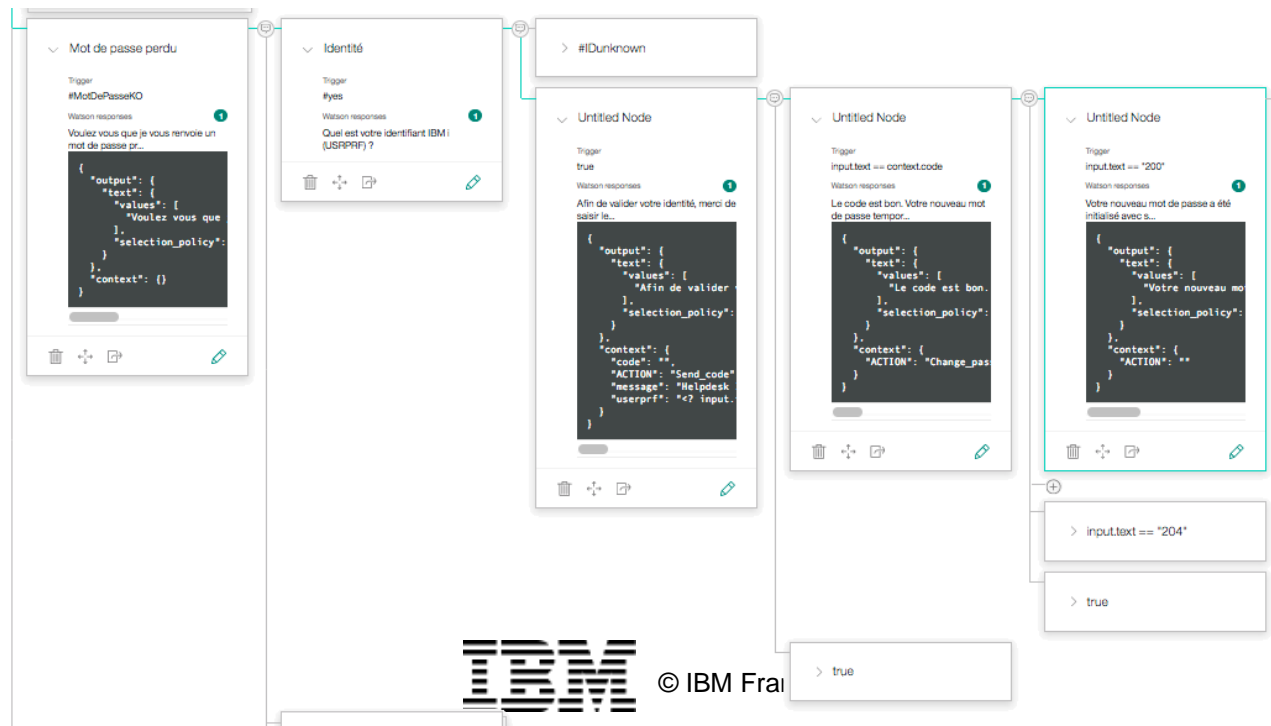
Mot de passe perdu

Trigger
#MotDePasseKO
Watson responses 1
Voulez vous que je vous renvoie un mot de passe pr...

{
"output": {
"text": {
"values": [
"Voulez vous que
],
"selection_policy":
}
},
"context": {}
}

Identité

Trigger
#yes
Watson responses 1
Quel est votre identifiant IBM i (USRPRF) ?

#IDunknown

Untitled Node

Trigger
true
Watson responses 1
Afin de valider votre identité, merci de saisir le...

{
"output": {
"text": {
"values": [
"Afin de valider
],
"selection_policy":
}
},
"context": {
"code": "",
"ACTION": "Send_code"
"message": "Helpdesk
"userprf": "<? input.
}
}

Untitled Node

Trigger
input.text == context.code
Watson responses 1
Le code est bon. Votre nouveau mot de passe tempor...

{
"output": {
"text": {
"values": [
"Le code est bon.
],
"selection_policy":
}
},
"context": {
"ACTION": "Change_pas
}
}

Untitled Node

Trigger
input.text == "200"
Watson responses 1
Votre nouveau mot de passe a été initialisé avec s...

{
"output": {
"text": {
"values": [
"Votre nouveau mo
],
"selection_policy":
}
},
"context": {
"ACTION": ""
}
}

input.text == "204"

true

true

IBM © IBM Fra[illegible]